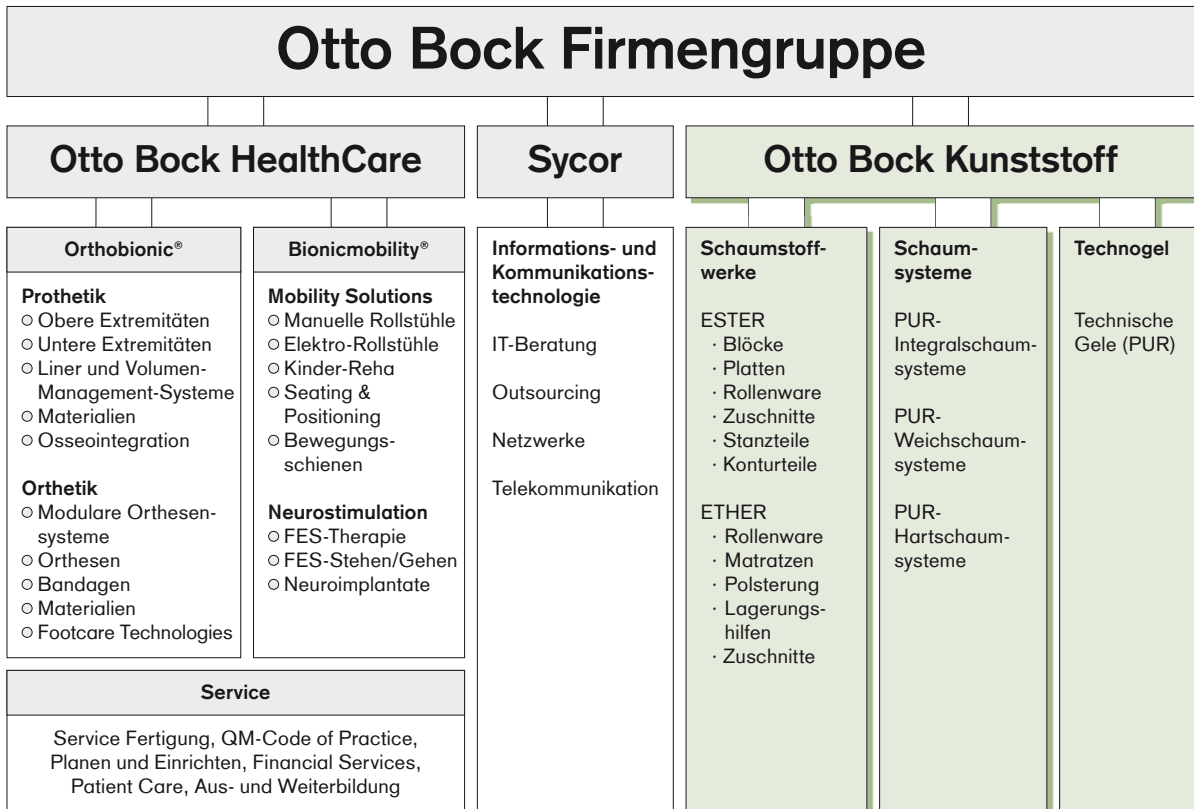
Otto Bock Firmengruppe

Otto Bock HealthCare

Sycor

Otto Bock Kunststoff

Orthobionic®

Prothetik
○ Obere Extremitäten
○ Untere Extremitäten
○ Liner und Volumen-Management-Systeme
○ Materialien
○ Osseointegration

Orthetik
○ Modulare Orthesensysteme
○ Orthesen
○ Bandagen
○ Materialien
○ Footcare Technologies

Bionicmobility®

Mobility Solutions
○ Manuelle Rollstühle
○ Elektro-Rollstühle
○ Kinder-Reha
○ Seating & Positioning
○ Bewegungsschienen

Neurostimulation
○ FES-Therapie
○ FES-Stehen/Gehen
○ Neuroimplantate

Service

Service Fertigung, QM-Code of Practice, Planen und Einrichten, Financial Services, Patient Care, Aus- und Weiterbildung

Informations- und Kommunikationstechnologie

IT-Beratung

Outsourcing

Netzwerke

Telekommunikation

Schaumstoffwerke

ESTER
· Blöcke
· Platten
· Rollenware
· Zuschnitte
· Stanzteile
· Konturteile

ETHER
· Rollenware
· Matratzen
· Polsterung
· Lagerungshilfen
· Zuschnitte

Schaumsysteme

PUR-Integralschaumsysteme

PUR-Weichschaumsysteme

PUR-Hartschaumsysteme

Technogel

Technische Gele (PUR)